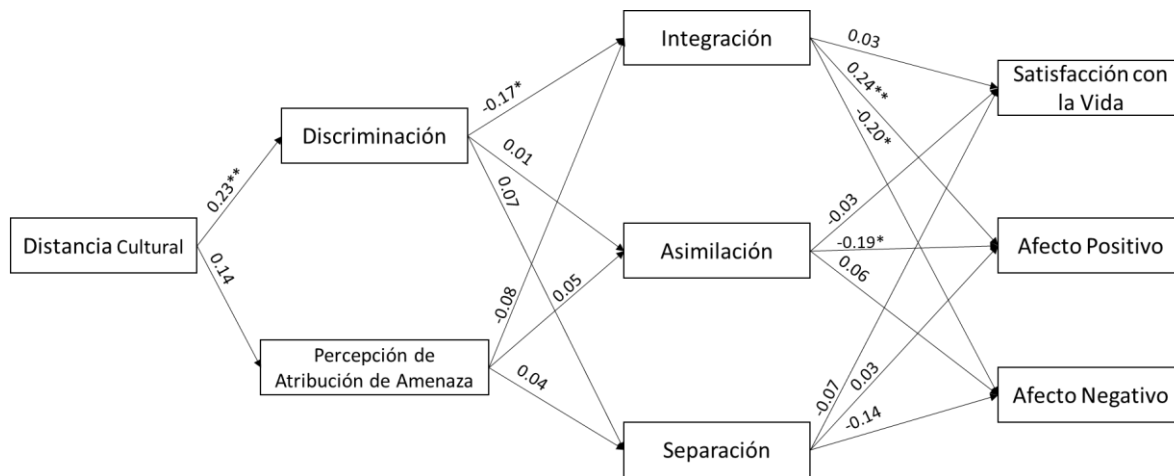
Integración

0.03

Satisfacción con la Vida

0.24**

-0.20*

-0.17*

Discriminación

0.01

0.07

0.23**

-0.03

Distancia Cultural

Asimilación

-0.19*

Afecto Positivo

0.14

0.06

0.05

-0.08

Percepción de Atribución de Amenaza

0.04

0.03

-0.07

Afecto Negativo

-0.14

Separación